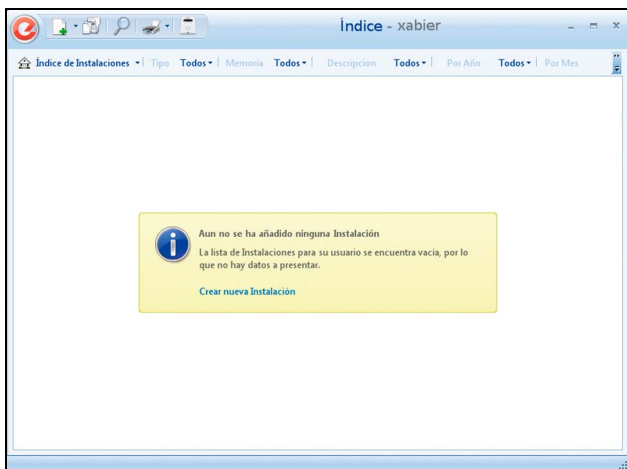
Índice - xabier

Índice de Instalaciones ▾ | Tipo Todos ▾ | Memoria Todos ▾ | Descripción Todos ▾ | Por Año Todos ▾ | Por Mes

Aun no se ha añadido ninguna Instalación

La lista de Instalaciones para su usuario se encuentra vacia, por lo que no hay datos a presentar.

Crear nueva Instalación